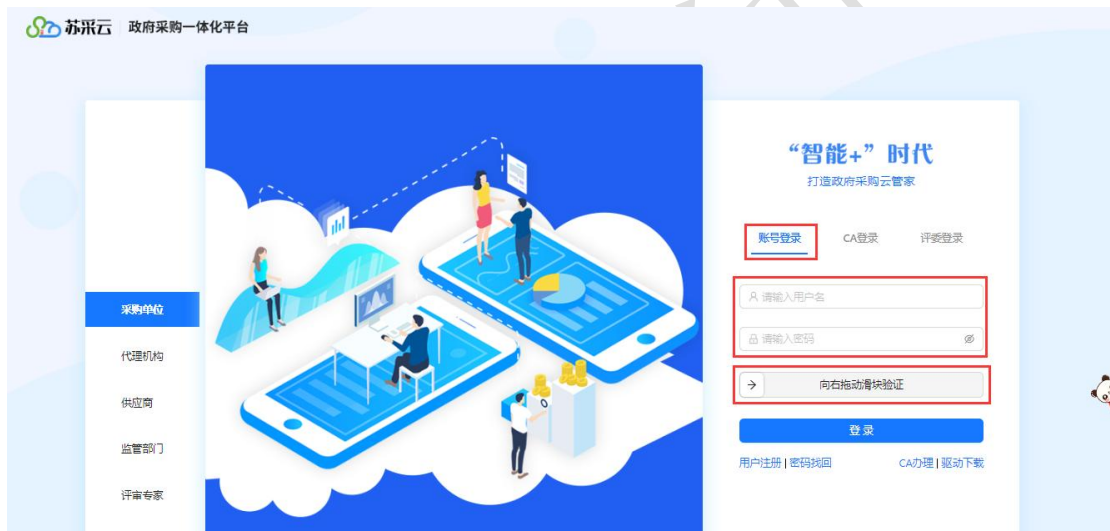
苏采云 政府采购一体化平台

采购单位
代理机构
供应商
监管部门
评审专家

“智能+”时代
打造政府采购云管家

账号登录 CA登录 评委登录

请输入用户名
请输入密码
向右拖动滑块验证
登录
用户注册 | 密码找回 CA办理 | 驱动下载